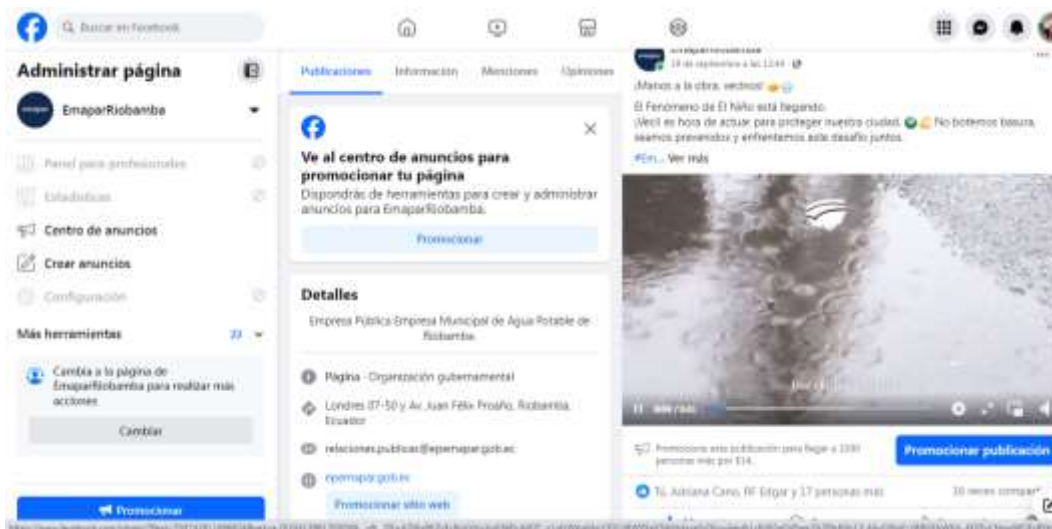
Buscar en Facebook

Administrar página

EmaparRiobamba

Panel para profesionales

Estadísticas

Centro de anuncios

Crear anuncios

Configuración

Más herramientas

Cambia a la página de EmaparRiobamba para realizar más acciones

Cambiar

Promocionar

Publicaciones Información Menciones Opiniones

Ve al centro de anuncios para promocionar tu página

Dispondrás de herramientas para crear y administrar anuncios para EmaparRiobamba.

Promocionar

Detalles

Empresa Pública Empresa Municipal de Agua Potable de Riobamba

Página · Organización gubernamental

Londres 37-50 y Av. Juan Félix Proaño, Riobamba, Ecuador

relacionespublicas@epemapar.gob.ec

epemapar.gob.ec

Promocionar sitio web

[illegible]

¡Manos a la obra, vecinos!

El Fenómeno de El Niño está llegando.

¡Veci! es hora de actuar para proteger nuestra ciudad. No botemos basura, seamos prevenidos y enfrentemos este desafío juntos.

#En... Ver más

Promociona esta publicación para llegar a 1100 personas más por $14.

Promocionar publicación

Tú, Adriana Cano, RF Edgar y 17 personas más

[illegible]